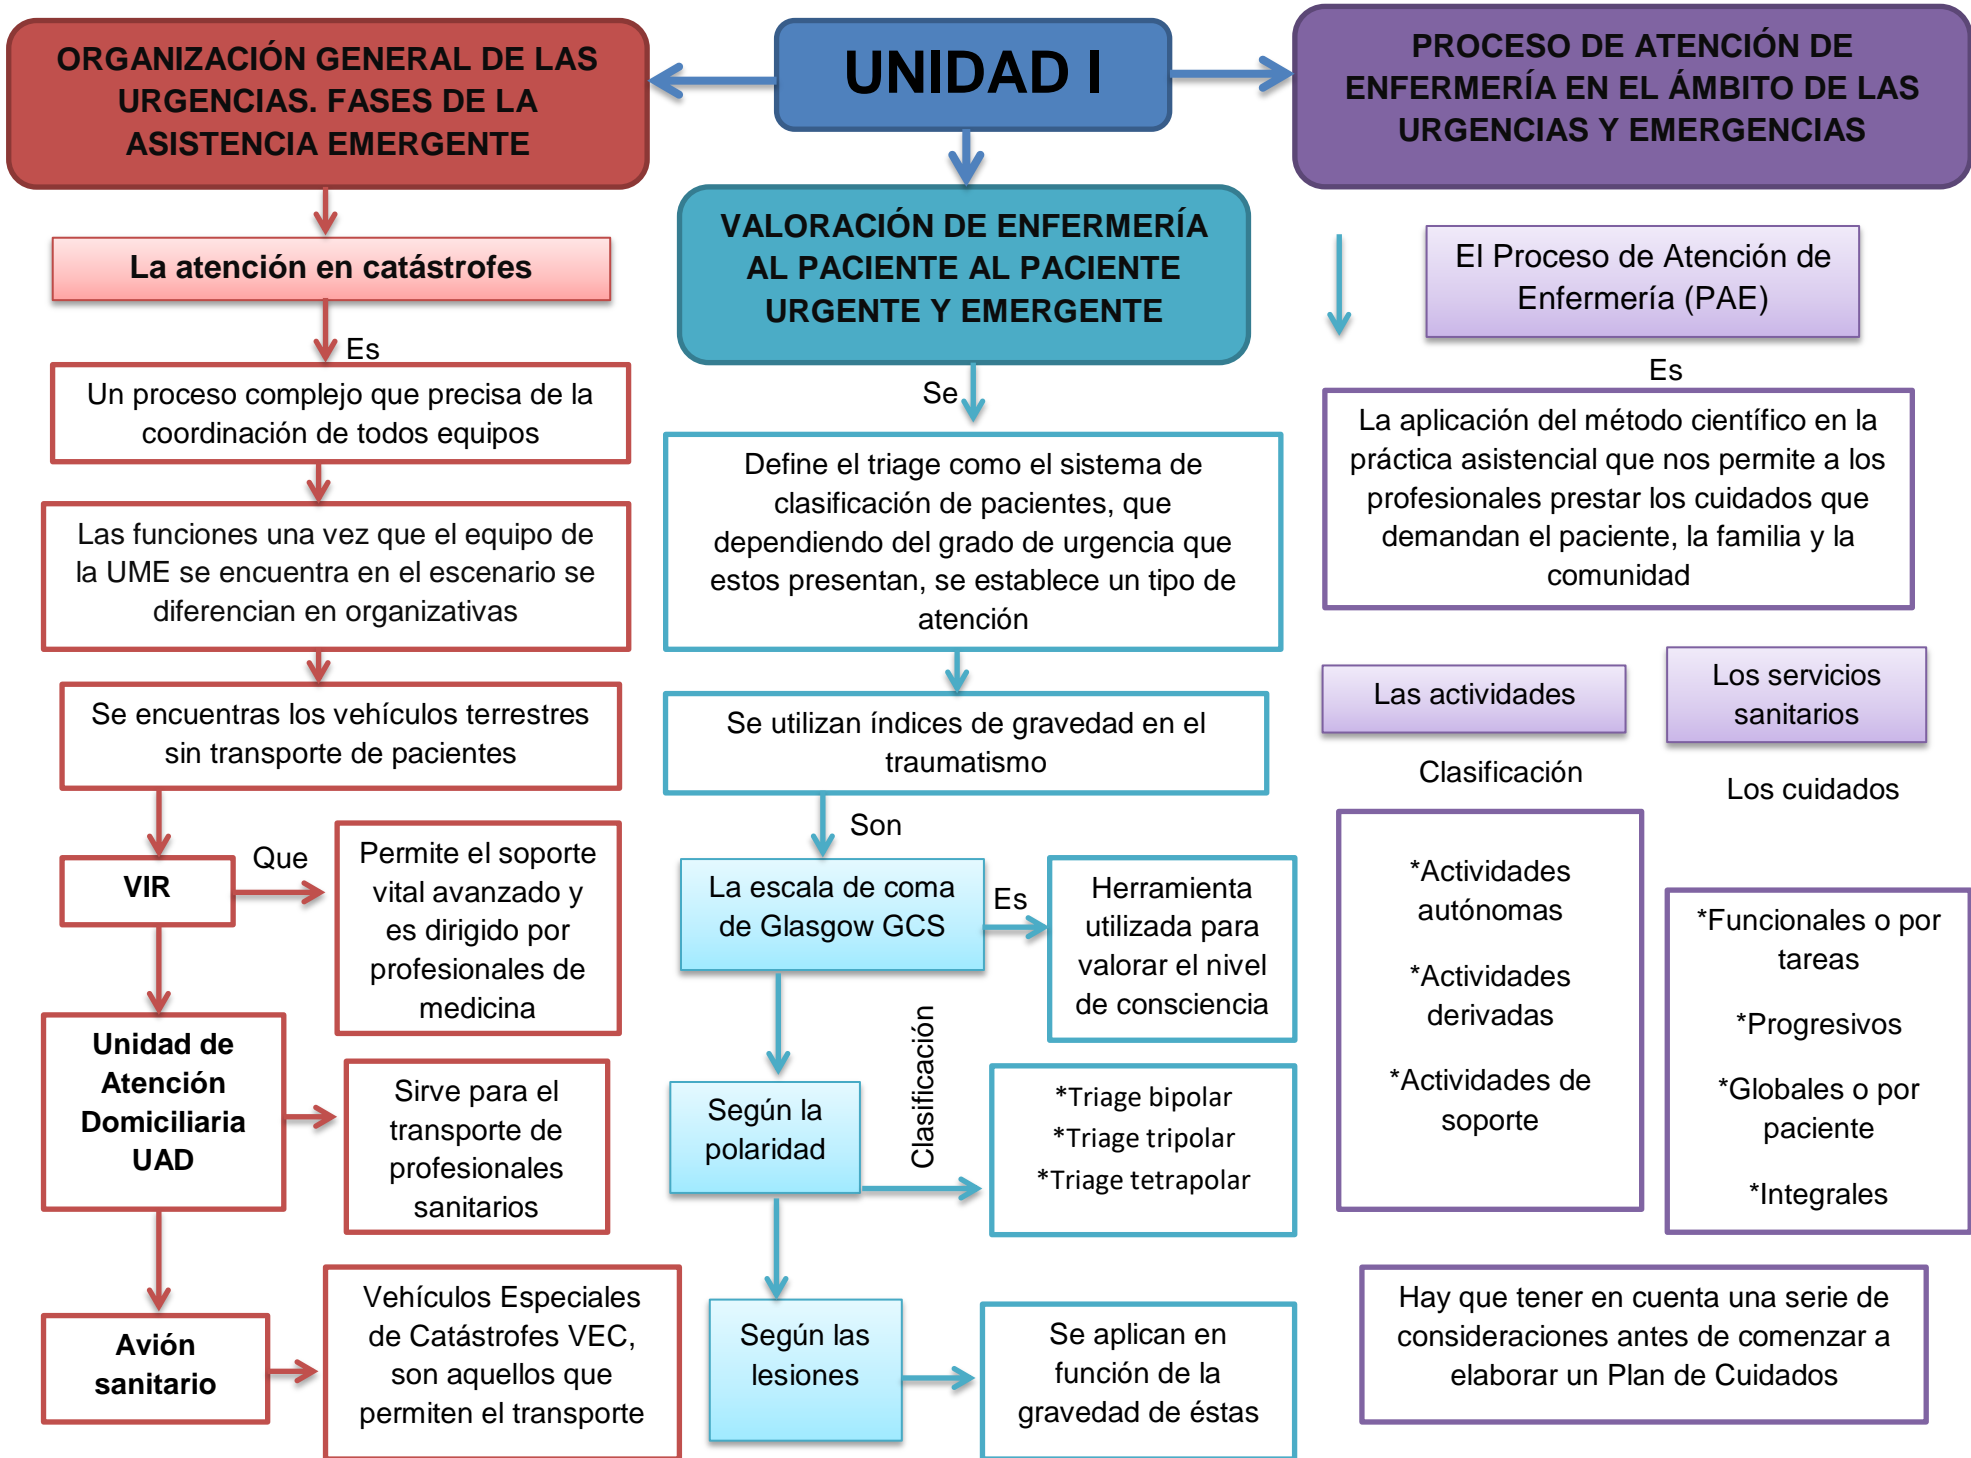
ORGANIZACIÓN GENERAL DE LAS URGENCIAS. FASES DE LA ASISTENCIA EMERGENTE

UNIDAD I

PROCESO DE ATENCIÓN DE ENFERMERÍA EN EL ÁMBITO DE LAS URGENCIAS Y EMERGENCIAS

La atención en catástrofes

Es

Un proceso complejo que precisa de la coordinación de todos equipos

Las funciones una vez que el equipo de la UME se encuentra en el escenario se diferencian en organizativas

Se encuentras los vehículos terrestres sin transporte de pacientes

VIR

Que

Permite el soporte vital avanzado y es dirigido por profesionales de medicina

Unidad de Atención Domiciliaria UAD

Sirve para el transporte de profesionales sanitarios

Avión sanitario

Vehículos Especiales de Catástrofes VEC, son aquellos que permiten el transporte

VALORACIÓN DE ENFERMERÍA AL PACIENTE AL PACIENTE URGENTE Y EMERGENTE

Se

Define el triage como el sistema de clasificación de pacientes, que dependiendo del grado de urgencia que estos presentan, se establece un tipo de atención

Se utilizan índices de gravedad en el traumatismo

Son

La escala de coma de Glasgow GCS

Es

Herramienta utilizada para valorar el nivel de consciencia

Según la polaridad

Clasificación

*Triage bipolar
*Triage tripolar
*Triage tetrapolar

Según las lesiones

Se aplican en función de la gravedad de éstas

El Proceso de Atención de Enfermería (PAE)

Es

La aplicación del método científico en la práctica asistencial que nos permite a los profesionales prestar los cuidados que demandan el paciente, la familia y la comunidad

Las actividades

Los servicios sanitarios

Clasificación

Los cuidados

*Actividades autónomas

*Actividades derivadas

*Actividades de soporte

*Funcionales o por tareas

*Progresivos

*Globales o por paciente

*Integrales

Hay que tener en cuenta una serie de consideraciones antes de comenzar a elaborar un Plan de Cuidados